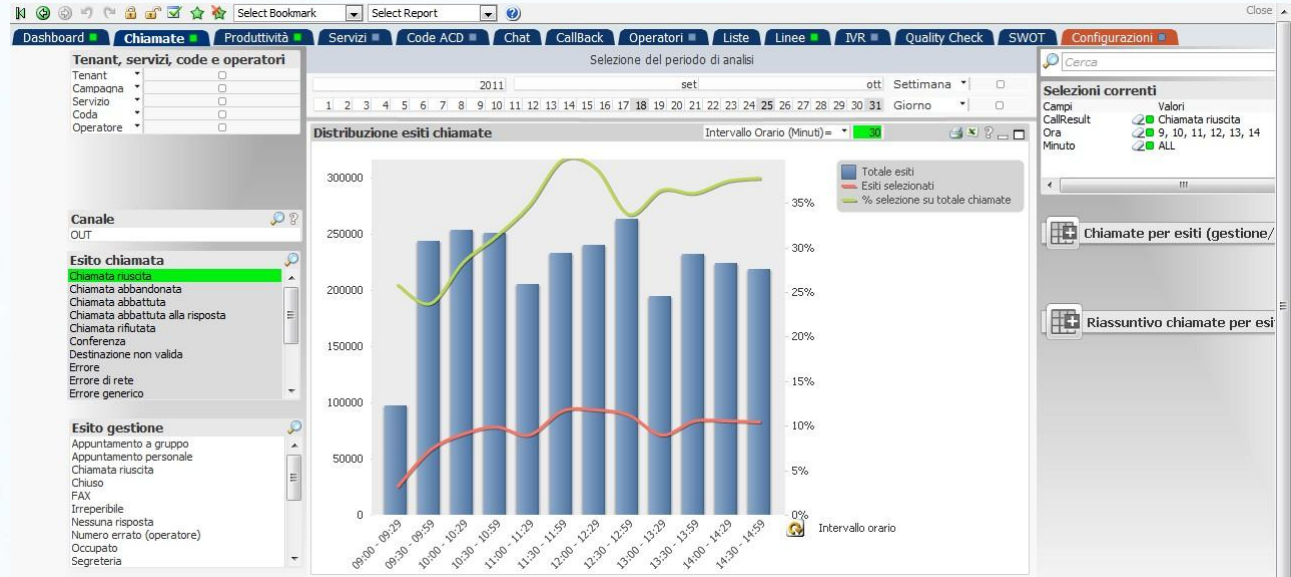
Select Bookmark | Select Report | Close

Dashboard | Chiamate | Produttività | Servizi | Code ACD | Chat | CallBack | Operatori | Liste | Linee | IVR | Quality Check | SWOT | Configurazioni

Tenant, servizi, code e operatori
Tenant
Campagna
Servizio
Coda
Operatore

Selezione del periodo di analisi
2011 | set | ott | Settimana
1 2 3 4 5 6 7 8 9 10 11 12 13 14 15 16 17 18 19 20 21 22 23 24 25 26 27 28 29 30 31 | Giorno

Cerca

Selezioni correnti
| Campi | Valori |
|---|---|
| CallResult | Chiamata riuscita |
| Ora | 9, 10, 11, 12, 13, 14 |
| Minuto | ALL |

Distribuzione esiti chiamate
Intervallo Orario (Minuti)= 30

Totale esiti
Esiti selezionati
% selezione su totale chiamate

300000
250000
200000
150000
100000
50000
0

35%
30%
25%
20%
15%
10%
5%
0%

09:00 - 09:29
09:30 - 09:59
10:00 - 10:29
10:30 - 10:59
11:00 - 11:29
11:30 - 11:59
12:00 - 12:29
12:30 - 12:59
13:00 - 13:29
13:30 - 13:59
14:00 - 14:29
14:30 - 14:59

Intervallo orario

Canale
OUT

Esito chiamata
Chiamata riuscita
Chiamata abbandonata
Chiamata abbattuta
Chiamata abbattuta alla risposta
Chiamata rifiutata
Conferenza
Destinazione non valida
Errore
Errore di rete
Errore generico

Esito gestione
Appuntamento a gruppo
Appuntamento personale
Chiamata riuscita
Chiuso
FAX
Irreperibile
Nessuna risposta
Numero errato (operatore)
Occupato
Segreteria

Chiamate per esiti (gestione/

Riassuntivo chiamate per esi